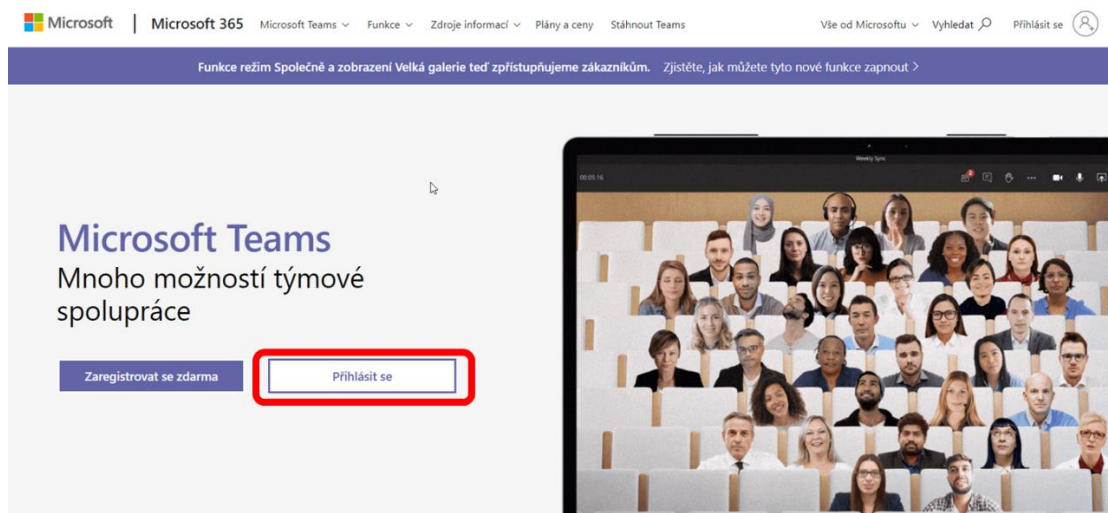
Microsoft | Microsoft 365 Microsoft Teams ∨ Funkce ∨ Zdroje informací ∨ Plány a ceny Stáhnout Teams Vše od Microsoftu ∨ Vyhledat Přihlásit se

Funkce režim Společně a zobrazení Velká galerie teď zpřístupňujeme zákazníkům. Zjistěte, jak můžete tyto nové funkce zapnout >

Microsoft Teams
Mnoho možností týmové spolupráce

Zaregistrovat se zdarma

Přihlásit se

Weekly Sync

00:05:16